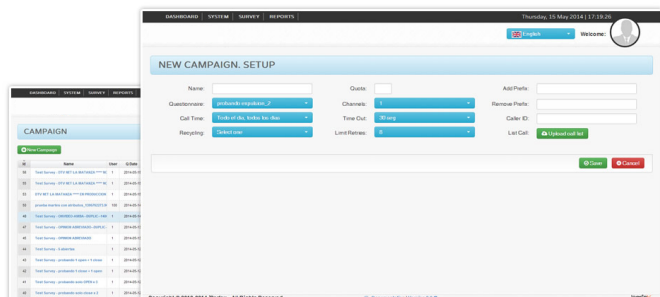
DASHBOARD | SYSTEM | SURVEY | REPORTS

Thursday, 15 May 2014 | 17:19:26

English

Welcome:

NEW CAMPAIGN. SETUP

Name:

Quota:

Add Prefix:

Questionnaire: probando españaol_2

Channels: 1

Remove Prefix:

Call Time: Todo el dia, todos los dias

Time Out: 30 seg

Caller ID:

Recycling: Select one

Limit Retries: 0

List Call: Upload call list

Save

Cancel

DASHBOARD | SYSTEM | SURVEY | REPORTS

CAMPAIGN

New Campaign

| ID | Name | User | Q.Date |
|---|---|---|---|
| 55 | Test Survey - ETO BIT LA BATALLA *** W | 1 | 2014-05- |
| 51 | Test Survey - ETO BIT LA BATALLA *** W | 1 | 2014-05- |
| 50 | ETO BIT LA BATALLA *** CE PROMOCION | 1 | 2014-05- |
| 49 | prueba tambien con de fusion_CONTROLES | 181 | 2014-05- |
| 48 | Test Survey - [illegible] | 1 | 2014-05- |
| 47 | Test Survey - OPINION ABIERTADO - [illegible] | 1 | 2014-05- |
| 46 | Test Survey - OPINION ABIERTADO | 1 | 2014-05- |
| 45 | Test Survey - 6 abiertas | 1 | 2014-05- |
| 44 | Test Survey - probando 1 open + 1 close | 1 | 2014-05- |
| 43 | Test Survey - probando 1 close + 1 open | 1 | 2014-05- |
| 42 | Test Survey - probando esto otros + 1 | 1 | 2014-05- |
| 41 | Test Survey - probando esto close + 1 | 1 | 2014-05- |